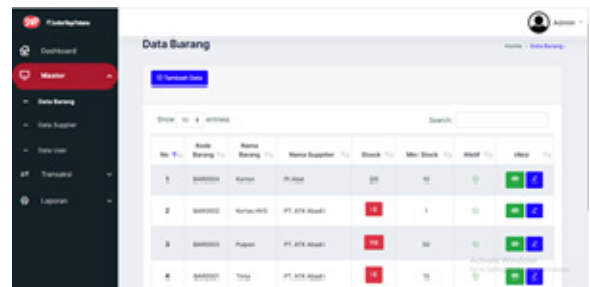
SWP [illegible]

Dashboard

Master

Data Barang

Data Supplier

Data User

Transaksi

Laporan

Admin

Data Barang

Home / Data Barang

Tambah Data

Show 10 entries

Search:

| No | Kode Barang | Nama Barang | Nama Supplier | Stock | Min Stock | Aktif | Aksi |
|---|---|---|---|---|---|---|---|
| 1 | BAR0004 | Kertas | Pt Abal | 20 | 10 | | |
| 2 | BAR0002 | Kertas HVS | PT. ATK Abadi | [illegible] | 1 | | |
| 3 | BAR0003 | Pulpen | PT. ATK Abadi | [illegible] | 50 | | |
| 4 | BAR0001 | Tinta | PT. ATK Abadi | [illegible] | 15 | | |

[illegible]